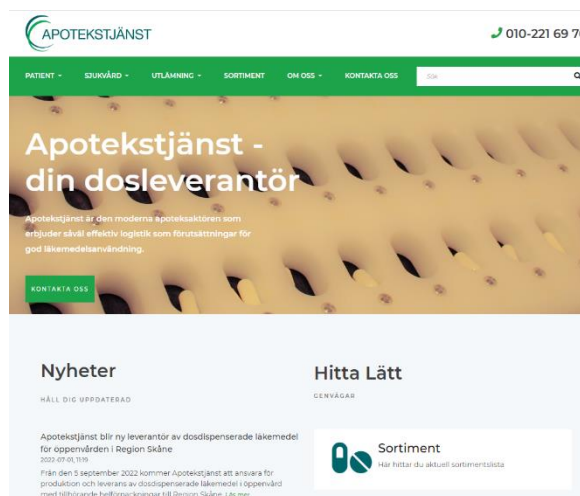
APOTEKSTJÄNST

010-221 69 7

PATIENT SJUKVÅRD UTLÄMNING SORTIMENT OM OSS KONTAKTA OSS

Sök

Apotekstjänst - din dosleverantör

Apotekstjänst är den moderna apoteksaktören som erbjuder såväl effektiv logistik som förutsättningar för god läkemedelsanvändning.

KONTAKTA OSS

Nyheter

HÅLL DIG UPPDATERAD

Apotekstjänst blir ny leverantör av dosdispenserade läkemedel för öppenvården i Region Skåne

2022-07-01, 11:19

Från den 5 september 2022 kommer Apotekstjänst att ansvara för produktion och leverans av dosdispenserade läkemedel i öppenvård med tillhörande helförpackningar till Region Skåne. Läs mer

Hitta Lätt

GENVÄGAR

Sortiment

Här hittar du aktuell sortimentslista